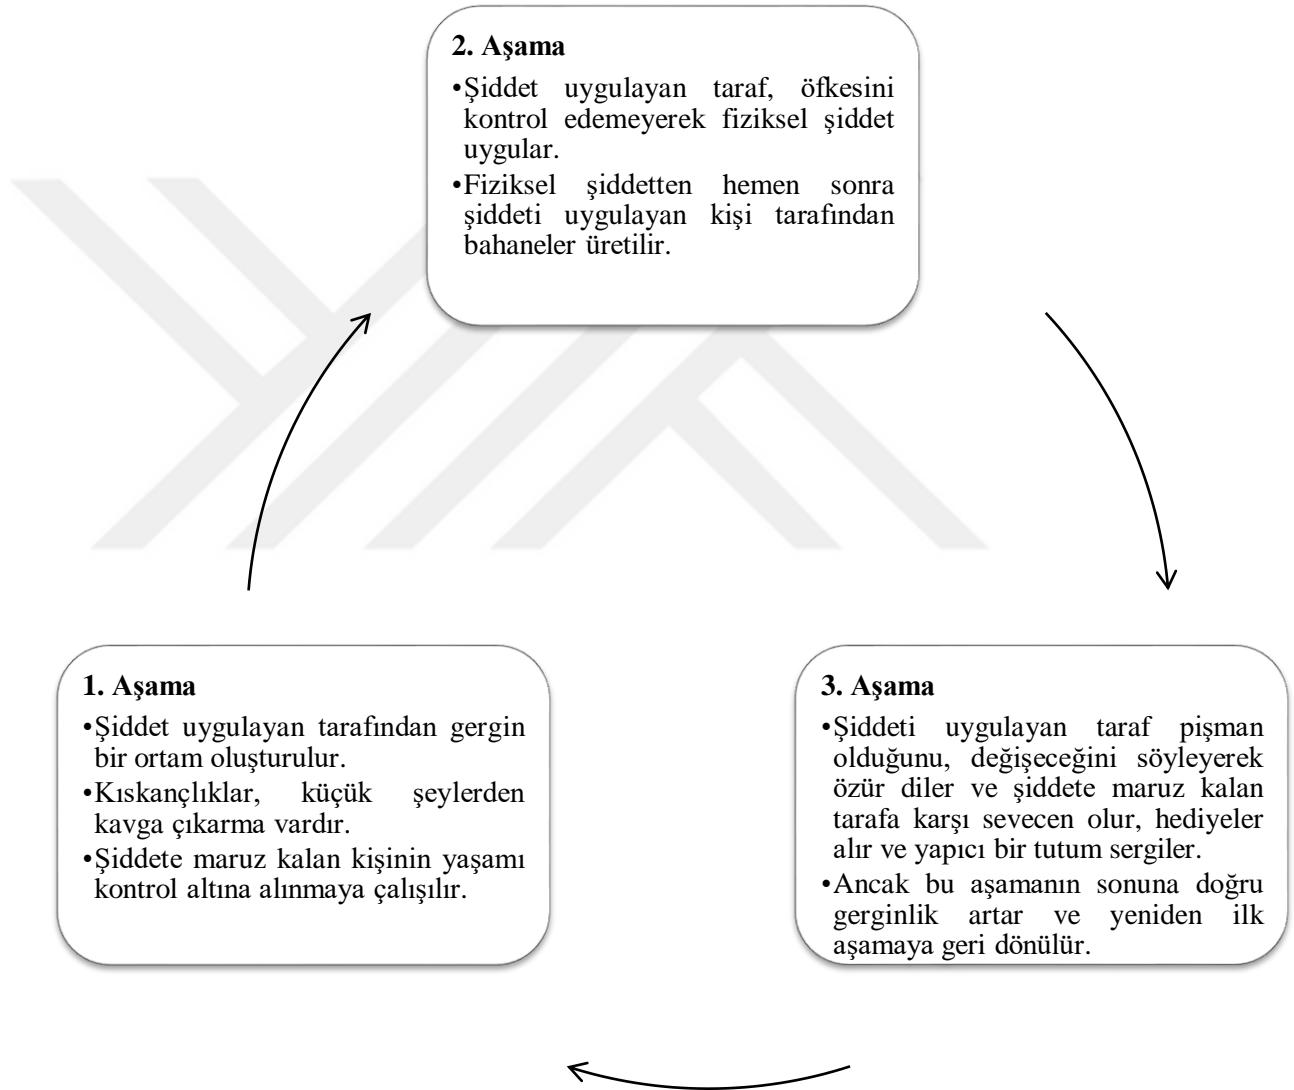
2. Aşama

•Şiddet uygulayan taraf, öfkesini kontrol edemeyerek fiziksel şiddet uygular.

•Fiziksel şiddetten hemen sonra şiddeti uygulayan kişi tarafından bahaneler üretilir.

1. Aşama

•Şiddet uygulayan tarafından gergin bir ortam oluşturulur.

•Kıskançlıklar, küçük şeylerden kavga çıkarma vardır.

•Şiddete maruz kalan kişinin yaşamı kontrol altına alınmaya çalışılır.

3. Aşama

•Şiddeti uygulayan taraf pişman olduğunu, değişeceğini söyleyerek özür diler ve şiddete maruz kalan tarafa karşı sevecen olur, hediyeler alır ve yapıcı bir tutum sergiler.

•Ancak bu aşamanın sonuna doğru gerginlik artar ve yeniden ilk aşamaya geri dönülür.